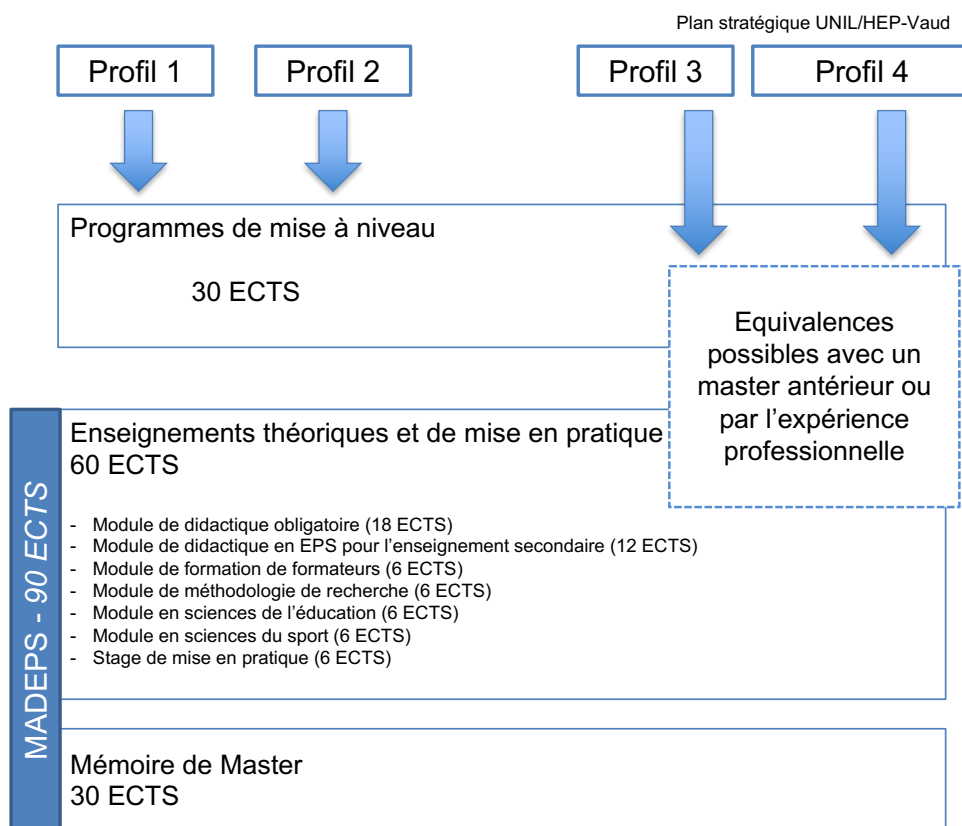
Plan stratégique UNIL/HEP-Vaud

Profil 1

Profil 2

Profil 3

Profil 4

Programmes de mise à niveau

30 ECTS

Equivalences possibles avec un master antérieur ou par l'expérience professionnelle

MADEPS - *90 ECTS*

Enseignements théoriques et de mise en pratique
60 ECTS

- Module de didactique obligatoire (18 ECTS)
- Module de didactique en EPS pour l'enseignement secondaire (12 ECTS)
- Module de formation de formateurs (6 ECTS)
- Module de méthodologie de recherche (6 ECTS)
- Module en sciences de l'éducation (6 ECTS)
- Module en sciences du sport (6 ECTS)
- Stage de mise en pratique (6 ECTS)

Mémoire de Master
30 ECTS